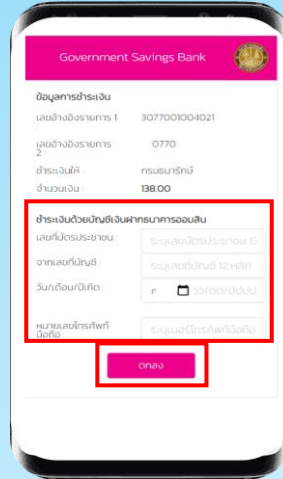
Government Savings Bank

ข้อมูลการชำระเงิน

เลขอ้างอิงรายการ 1 3077001004021

เลขอ้างอิงรายการ 2 0770

ชำระเงินให้ กรมธนารักษ์

จำนวนเงิน 138.00

ชำระเงินด้วยบัญชีเงินฝากธนาคารออมสิน

เลขที่บัตรประชาชน : ระบุเลขบัตรประชาชน 1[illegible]

จากเลขที่บัญชี : ระบุเลขที่บัญชี 12 หลัก

วัน/เดือน/ปีเกิด : ววดดปปปป

หมายเลขโทรศัพท์มือถือ : ระบุเบอร์โทรศัพท์มือถือ

ตกลง